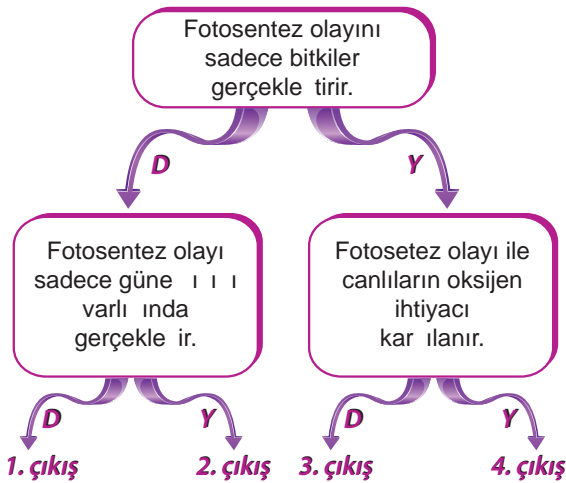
Fotosentez olayını sadece bitkiler gerçekle tirir.

D

Y

Fotosentez olayı sadece güne ı ı ı varlı ında gerçekle ir.

Fotosetez olayı ile canlıların oksijen ihtiyacı kar ılanır.

D

Y

D

Y

1. çıkış

2. çıkış

3. çıkış

4. çıkış